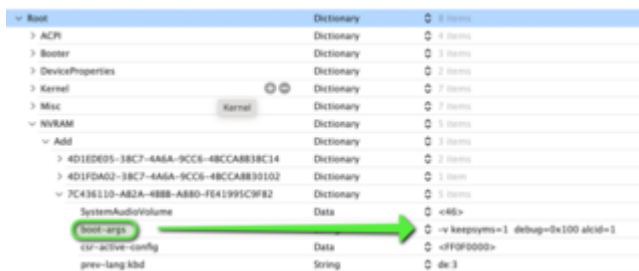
| | | |
|---|---|---|
| ∨ Root | Dictionary | 8 items |
| > ACPI | Dictionary | 4 items |
| > Booter | Dictionary | 3 items |
| > DeviceProperties | Dictionary | 2 items |
| > Kernel | Dictionary | 7 items |
| > Misc | Dictionary | 7 items |
| ∨ NVRAM | Dictionary | 5 items |
| ∨ Add | Dictionary | 3 items |
| > 4D1EDE05-38C7-4A6A-9CC6-4BCCA8B38C14 | Dictionary | 2 items |
| > 4D1FDA02-38C7-4A6A-9CC6-4BCCA8B30102 | Dictionary | 1 item |
| ∨ 7C436110-AB2A-4BBB-A880-FE41995C9F82 | Dictionary | 5 items |
| SystemAudioVolume | Data | <46> |
| boot-args | String | -v keepsyms=1 debug=0x100 alcid=1 |
| csr-active-config | Data | <FF0F0000> |
| prev-lang:kbd | String | de:3 |

Kernel